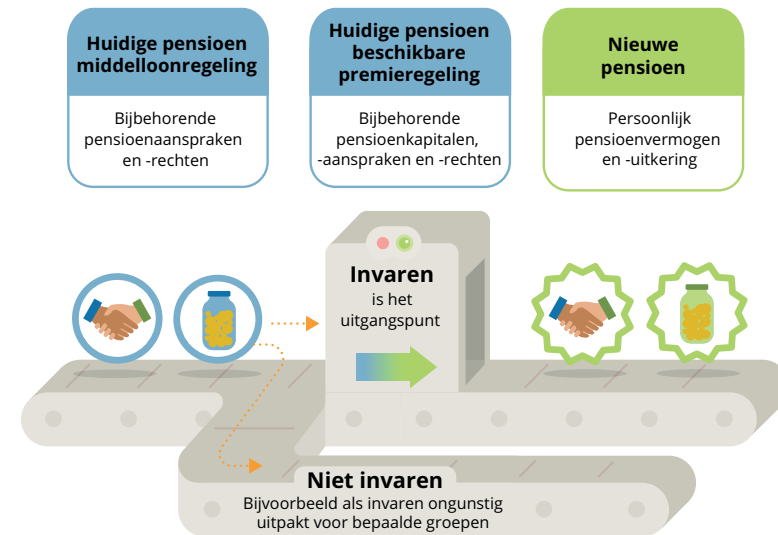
Huidige pensioen middelloonregeling

Bijbehorende pensioenaanspraken en -rechten

Huidige pensioen beschikbare premieregeling

Bijbehorende pensioenkapitalen, -aanspraken en -rechten

Nieuwe pensioen

Persoonlijk pensioenvermogen en -uitkering

Invaren

is het uitgangspunt

Niet invaren

Bijvoorbeeld als invaren ongunstig uitpakt voor bepaalde groepen